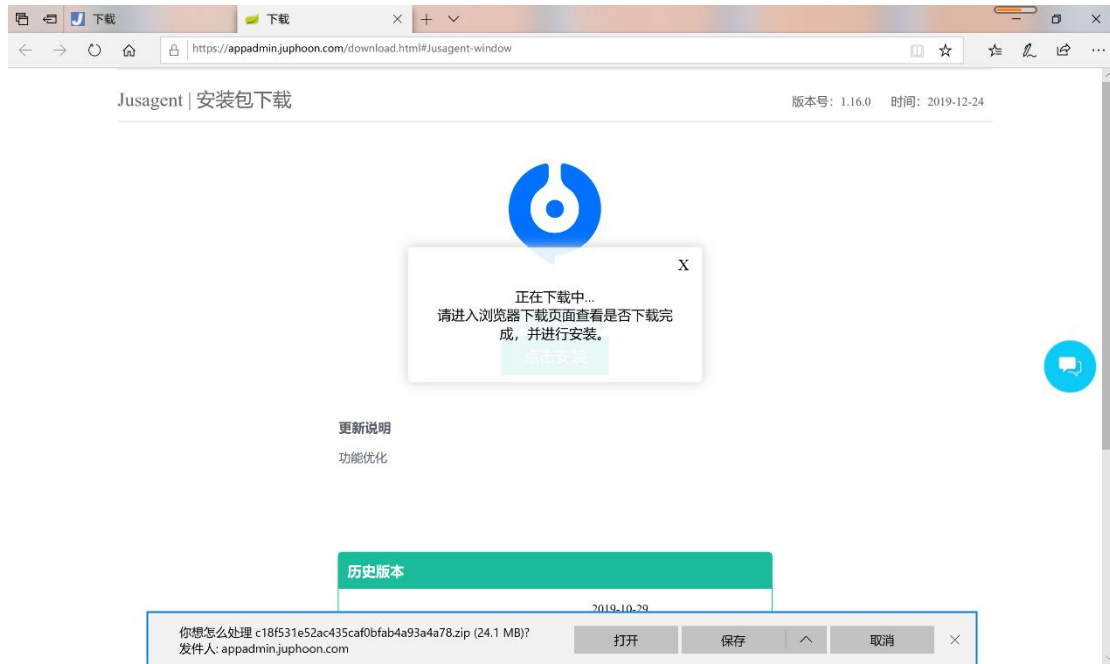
下载

下载

https://appadmin.juphoon.com/download.html#Jusagent-window

Jusagent | 安装包下载

版本号：1.16.0 时间：2019-12-24

X

正在下载中...
请进入浏览器下载页面查看是否下载完成，并进行安装。

点击安装

更新说明

功能优化

历史版本

2019-10-29

你想怎么处理 c18f531e52ac435caf0bfab4a93a4a78.zip (24.1 MB)?
发件人: appadmin.juphoon.com

打开

保存

取消